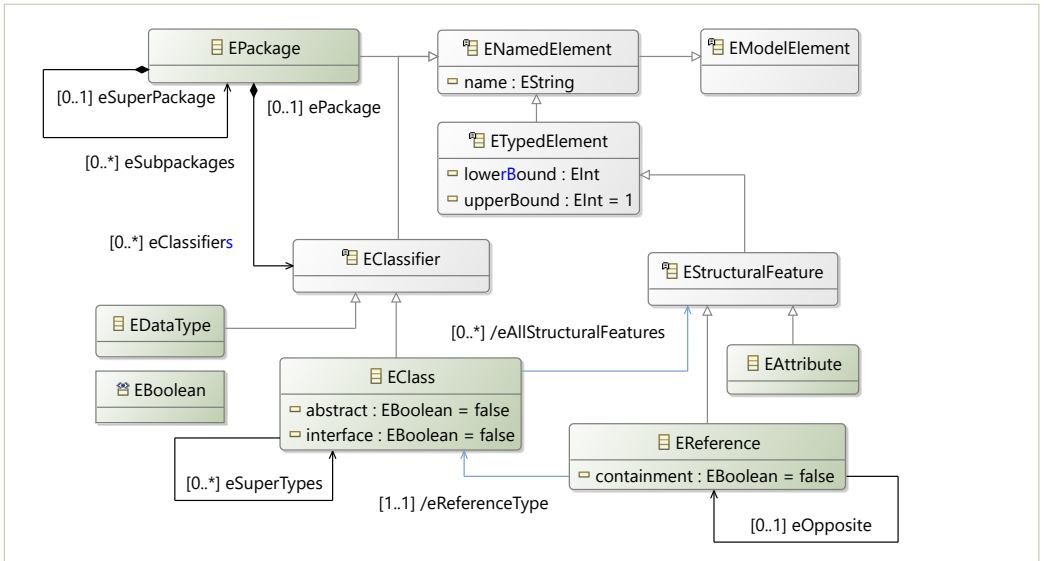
EPackage
[0..1] eSuperPackage
[0..1] ePackage
[0..*] eSubpackages
ENamedElement
name : EString
EModelElement
ETypedElement
lowerBound : EInt
upperBound : EInt = 1
[0..*] eClassifiers
EClassifier
EStructuralFeature
EDataType
[0..*] /eAllStructuralFeatures
EBoolean
EClass
abstract : EBoolean = false
interface : EBoolean = false
EAttribute
EReference
containment : EBoolean = false
[0..*] eSuperTypes
[1..1] /eReferenceType
[0..1] eOpposite